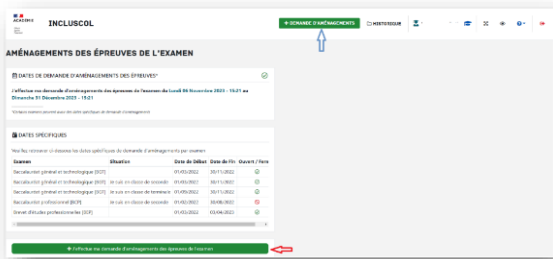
ACADÉMIE

INCLUSCOL

+ DEMANDE D'AMÉNAGEMENTS

HISTORIQUE

AMÉNAGEMENTS DES ÉPREUVES DE L'EXAMEN

DATES DE DEMANDE D'AMÉNAGEMENTS DES ÉPREUVES*

J'effectue ma demande d'aménagements des épreuves de l'examen du Lundi 06 Novembre 2023 - 15:21 au Dimanche 31 Décembre 2023 - 15:21

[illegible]

DATES SPÉCIFIQUES

Vous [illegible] les dates spécifiques de demande d'aménagements par examen

| Examen | Situation | Date de Début | Date de Fin | Ouvert / Fermé |
|---|---|---|---|---|
| Baccalauréat général et technologique (BGT) | | 01/03/2022 | 30/11/2022 | |
| Baccalauréat général et technologique (BGT) | Je suis en classe de seconde | 01/03/2022 | 30/11/2022 | |
| Baccalauréat général et technologique (BGT) | Je suis en classe de terminale | 01/03/2022 | 30/11/2022 | |
| Baccalauréat professionnel (BCP) | Je suis en classe de seconde | 01/03/2022 | 30/06/2022 | |
| Brevet d'études professionnelles (BEP) | | 01/03/2022 | 03/06/2022 | |

+ J'effectue ma demande d'aménagements des épreuves de l'examen